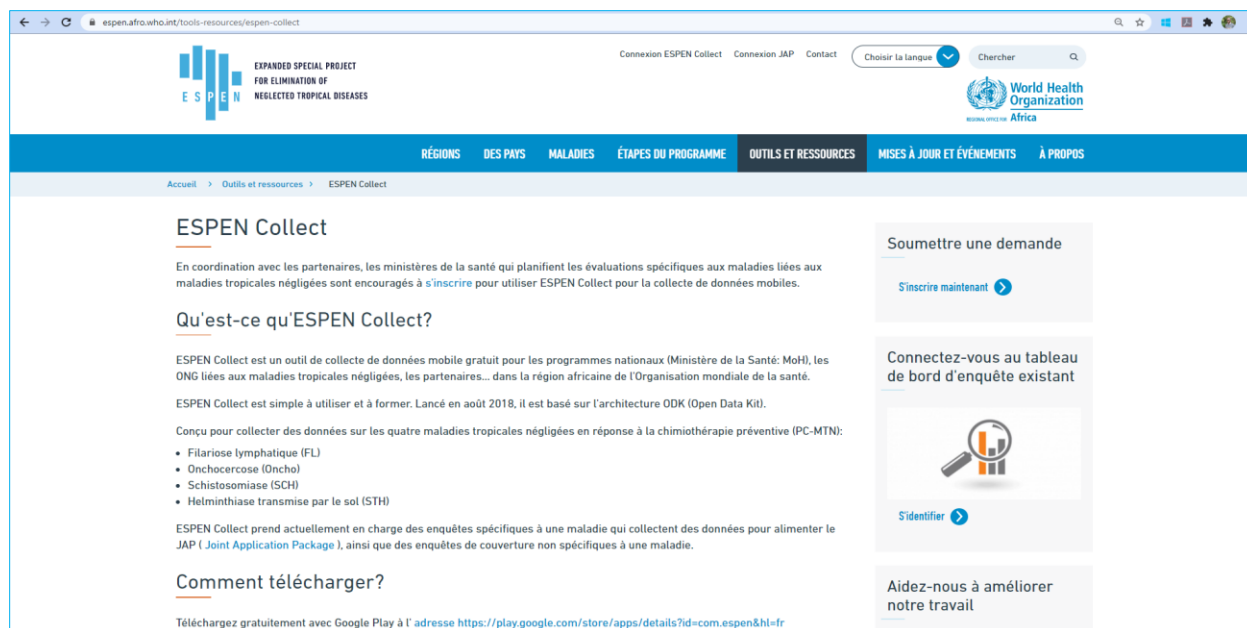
espen.afro.who.int/tools-resources/espen-collect

ESPEN

EXPANDED SPECIAL PROJECT FOR ELIMINATION OF NEGLECTED TROPICAL DISEASES

Connexion ESPEN Collect Connexion JAP Contact Choisir la langue Chercher

World Health Organization
REGIONAL OFFICE FOR Africa

RÉGIONS DES PAYS MALADIES ÉTAPES DU PROGRAMME OUTILS ET RESSOURCES MISES À JOUR ET ÉVÉNEMENTS À PROPOS

Accueil > Outils et ressources > ESPEN Collect

ESPEN Collect

En coordination avec les partenaires, les ministères de la santé qui planifient les évaluations spécifiques aux maladies liées aux maladies tropicales négligées sont encouragés à s'inscrire pour utiliser ESPEN Collect pour la collecte de données mobiles.

Qu'est-ce qu'ESPEN Collect?

ESPEN Collect est un outil de collecte de données mobile gratuit pour les programmes nationaux (Ministère de la Santé: MoH), les ONG liées aux maladies tropicales négligées, les partenaires... dans la région africaine de l'Organisation mondiale de la santé.

ESPEN Collect est simple à utiliser et à former. Lancé en août 2018, il est basé sur l'architecture ODK (Open Data Kit).

Conçu pour collecter des données sur les quatre maladies tropicales négligées en réponse à la chimiothérapie préventive (PC-MTN):

• Filariose lymphatique (FL)
• Onchocercose (Oncho)
• Schistosomiase (SCH)
• Helminthiase transmise par le sol (STH)

ESPEN Collect prend actuellement en charge des enquêtes spécifiques à une maladie qui collectent des données pour alimenter le JAP ( Joint Application Package ), ainsi que des enquêtes de couverture non spécifiques à une maladie.

Comment télécharger?

Téléchargez gratuitement avec Google Play à l' adresse https://play.google.com/store/apps/details?id=com.espen&hl=fr

Soumettre une demande

S'inscrire maintenant

Connectez-vous au tableau de bord d'enquête existant

S'identifier

Aidez-nous à améliorer notre travail